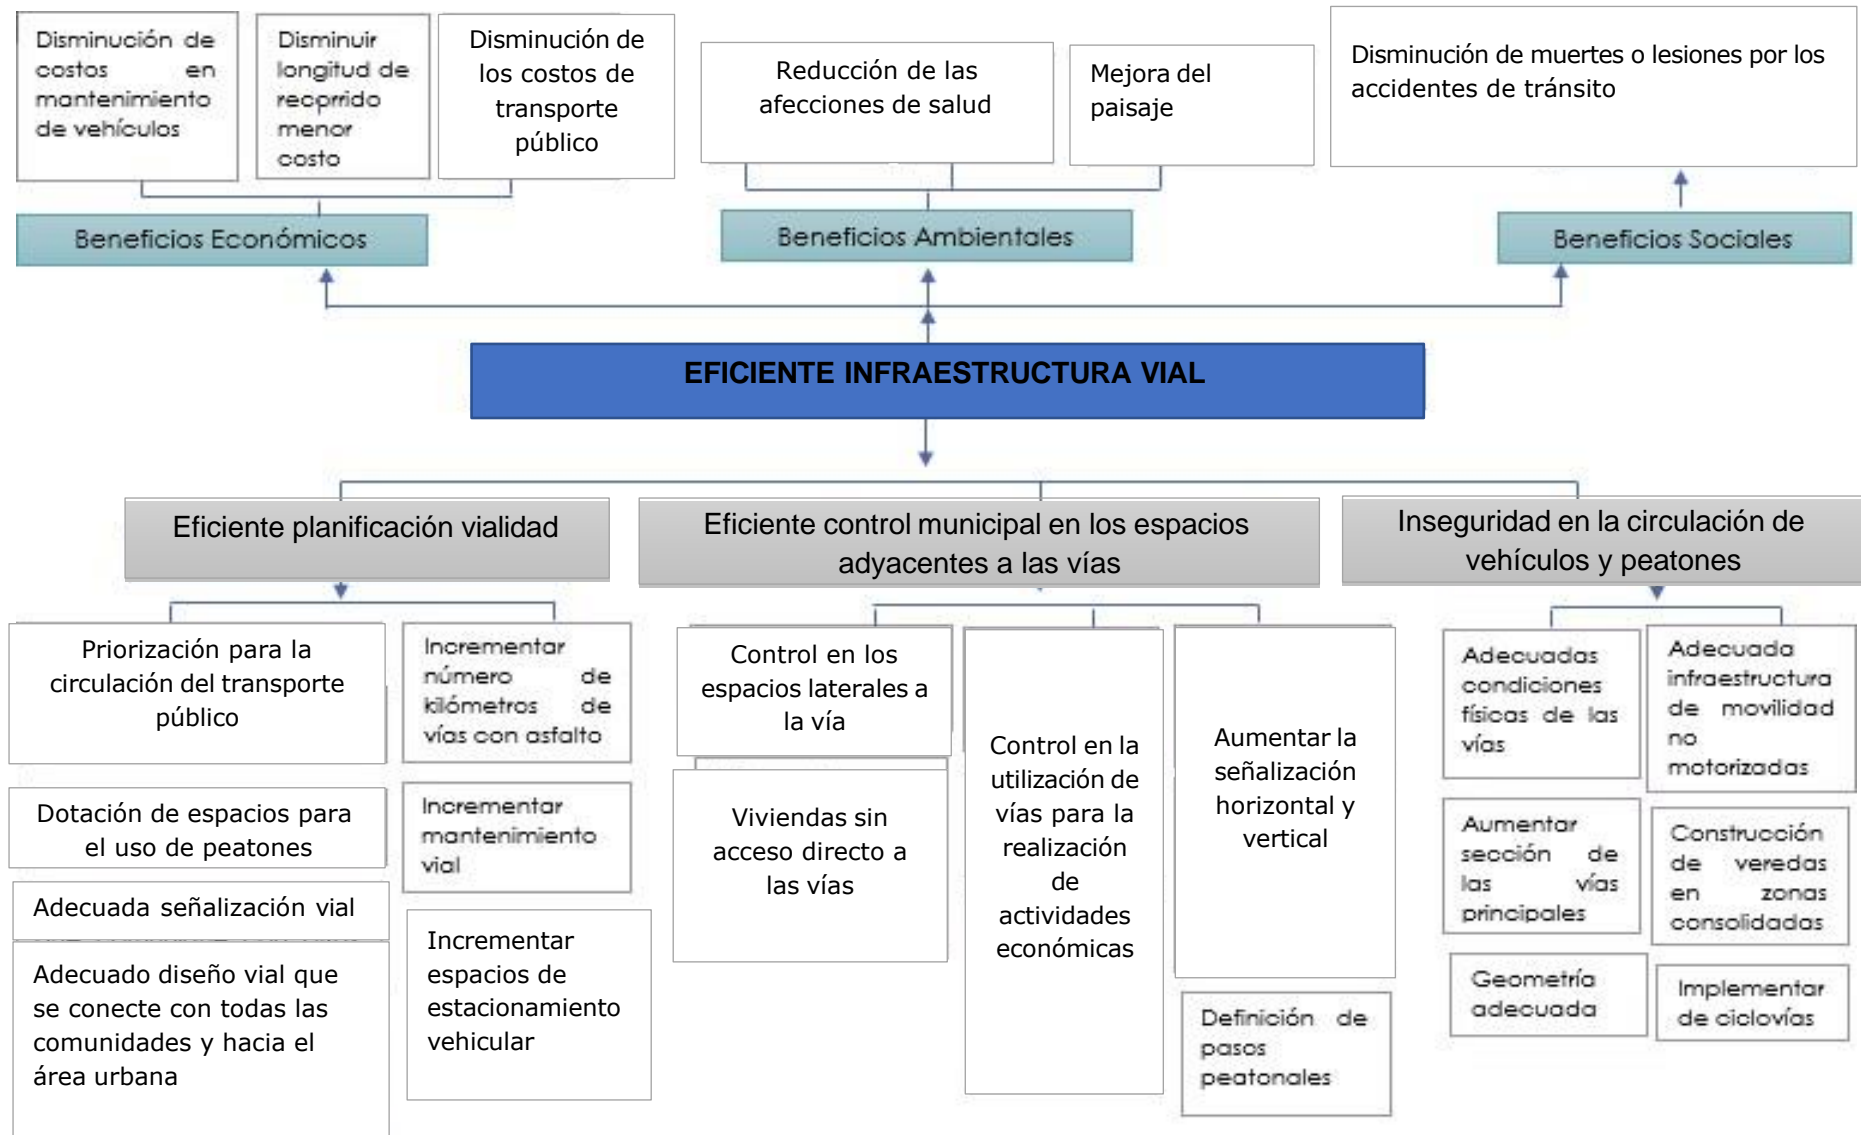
Disminución de costos en mantenimiento de vehículos

Disminuir longitud de recprrido menor costo

Disminución de los costos de transporte público

Reducción de las afecciones de salud

Mejora del paisaje

Disminución de muertes o lesiones por los accidentes de tránsito

Beneficios Económicos

Beneficios Ambientales

Beneficios Sociales

EFICIENTE INFRAESTRUCTURA VIAL

Eficiente planificación vialidad

Eficiente control municipal en los espacios adyacentes a las vías

Inseguridad en la circulación de vehículos y peatones

Priorización para la circulación del transporte público

Incrementar número de kilómetros de vías con asfalto

Dotación de espacios para el uso de peatones

Incrementar mantenimiento vial

Adecuada señalización vial

Adecuado diseño vial que se conecte con todas las comunidades y hacia el área urbana

Incrementar espacios de estacionamiento vehicular

Control en los espacios laterales a la vía

Viviendas sin acceso directo a las vías

Control en la utilización de vías para la realización de actividades económicas

Aumentar la señalización horizontal y vertical

Definición de pasos peatonales

Adecuadas condiciones físicas de las vías

Adecuada infraestructura de movilidad no motorizadas

Aumentar sección de las vías principales

Construcción de veredas en zonas consolidadas

Geometría adecuada

Implementar de ciclovías